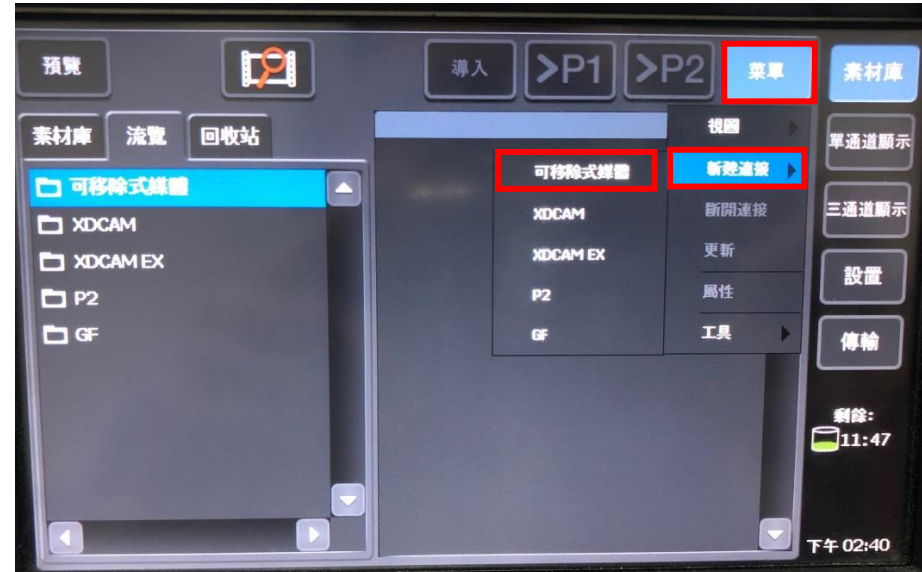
預覽

導入

>P1

>P2

菜單

素材庫

素材庫

流覽

回收站

可移除式媒體

XDCAM

XDCAM EX

P2

GF

可移除式媒體

XDCAM

XDCAM EX

P2

GF

視圖

新建連接

斷開連接

更新

屬性

工具

單通道顯示

三通道顯示

設置

傳輸

剩餘:

11:47

下午 02:40